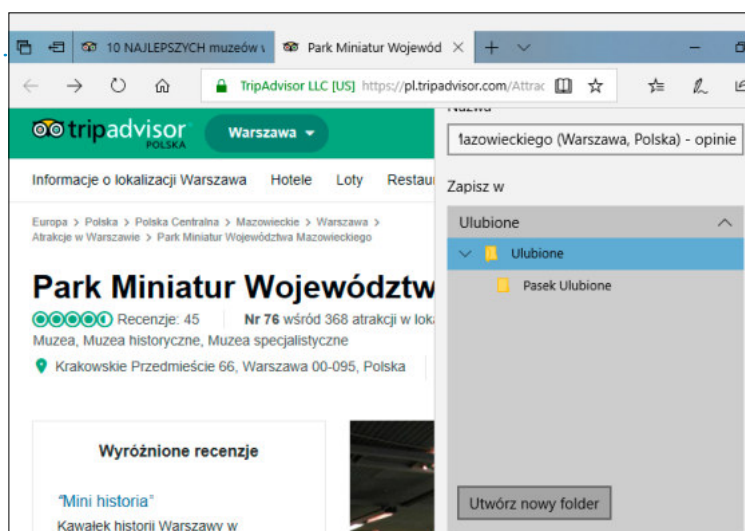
10 NAJLEPSZYCH muzeów w
Park Miniatur Wojewód ×
+

TripAdvisor LLC [US] https://pl.tripadvisor.com/Attrac

tripadvisor POLSKA
Warszawa

Informacje o lokalizacji Warszawa Hotele Loty Restau

Europa > Polska > Polska Centralna > Mazowieckie > Warszawa > Atrakcje w Warszawie > Park Miniatur Województwa Mazowieckiego

Park Miniatur Województw
Recenzje: 45 Nr 76 wśród 368 atrakcji w lok
Muzea, Muzea historyczne, Muzea specjalistyczne
Krakowskie Przedmieście 66, Warszawa 00-095, Polska

Wyróżnione recenzje

"Mini historia"
Kawałek historii Warszawy w

Nazwa
lazowieckiego (Warszawa, Polska) - opinie

Zapisz w
Ulubione
Ulubione
Pasek Ulubione

Utwórz nowy folder